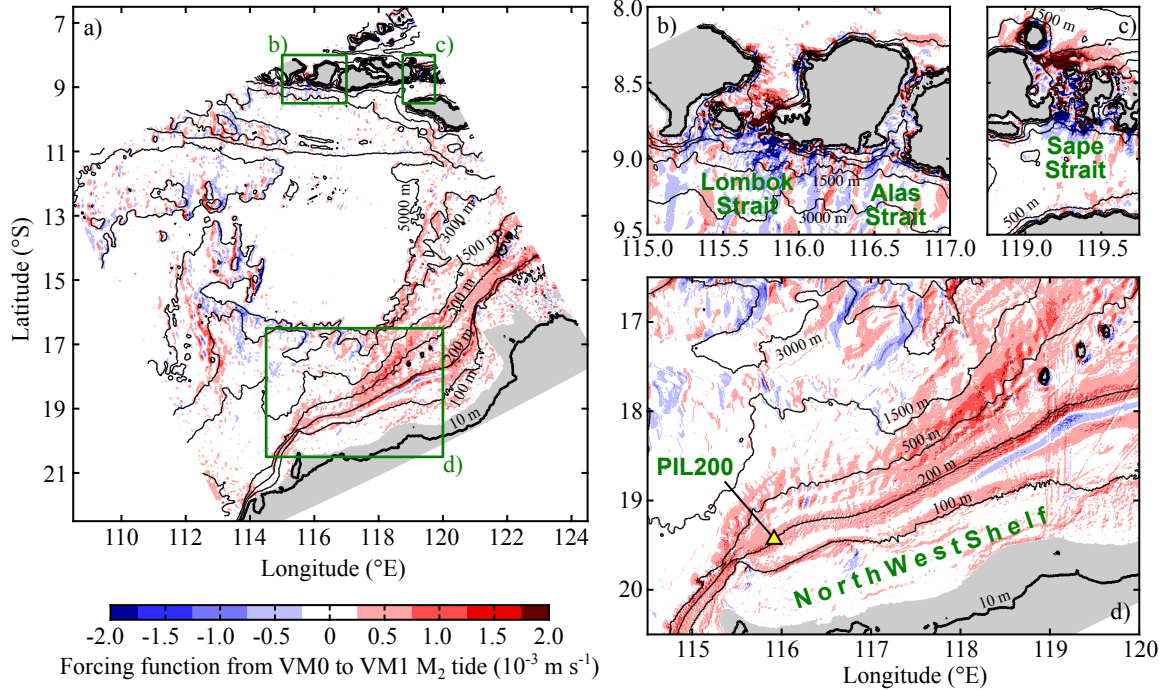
a)

b)

c)

7

9

11

13

15

17

19

21

Latitude (°S)

5000 m

3000 m

1500 m

500 m

200 m

100 m

10 m

d)

110 112 114 116 118 120 122 124

Longitude (°E)

b)

8.0

8.5

9.0

9.5

Lombok Strait

1500 m

3000 m

Alas Strait

115.0 115.5 116.0 116.5 117.0

c)

1500 m

Sape Strait

500 m

119.0 119.5

17

18

19

20

3000 m

1500 m

500 m

200 m

100 m

PIL200

North West Shelf

10 m

d)

115 116 117 118 119 120

Longitude (°E)

-2.0 -1.5 -1.0 -0.5 0 0.5 1.0 1.5 2.0

Forcing function from VM0 to VM1 $M_2$ tide ($10^{-3}$ m s$^{-1}$)